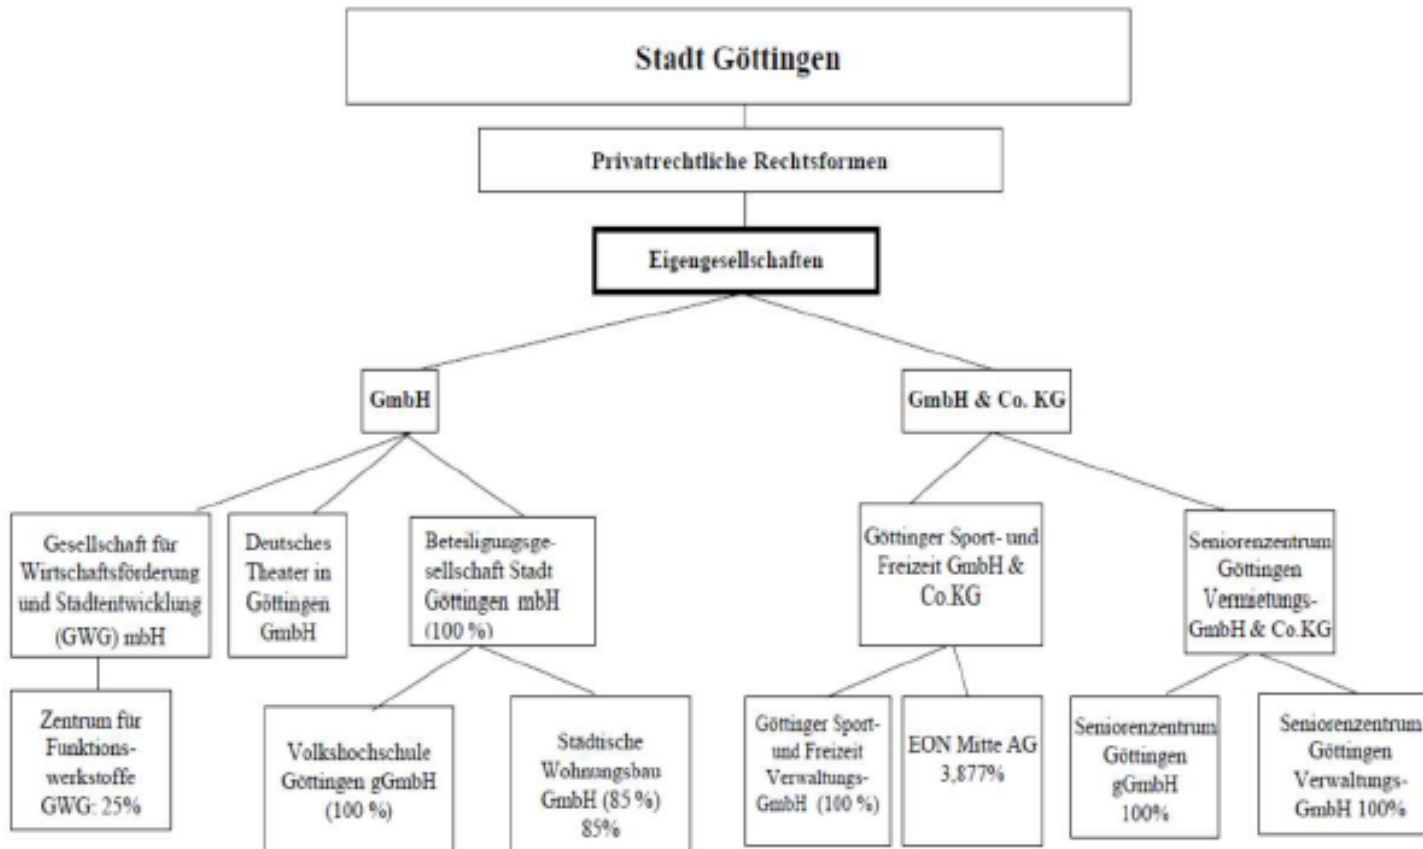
Stadt Göttingen

Privatrechtliche Rechtsformen

Eigengesellschaften

GmbH

GmbH & Co. KG

Gesellschaft für Wirtschaftsförderung und Stadtentwicklung (GWG) mbH

Deutsches Theater in Göttingen GmbH

Beteiligungsgesellschaft Stadt Göttingen mbH (100 %)

Göttinger Sport- und Freizeit GmbH & Co.KG

Seniorenzentrum Göttingen Vermietungs-GmbH & Co.KG

Zentrum für Funktionswerkstoffe GWG: 25%

Volkshochschule Göttingen gGmbH (100 %)

Städtische Wohnungsbau GmbH (85 %) 85%

Göttinger Sport- und Freizeit Verwaltungs-GmbH (100 %)

EON Mitte AG 3,877%

Seniorenzentrum Göttingen gGmbH 100%

Seniorenzentrum Göttingen Verwaltungs-GmbH 100%